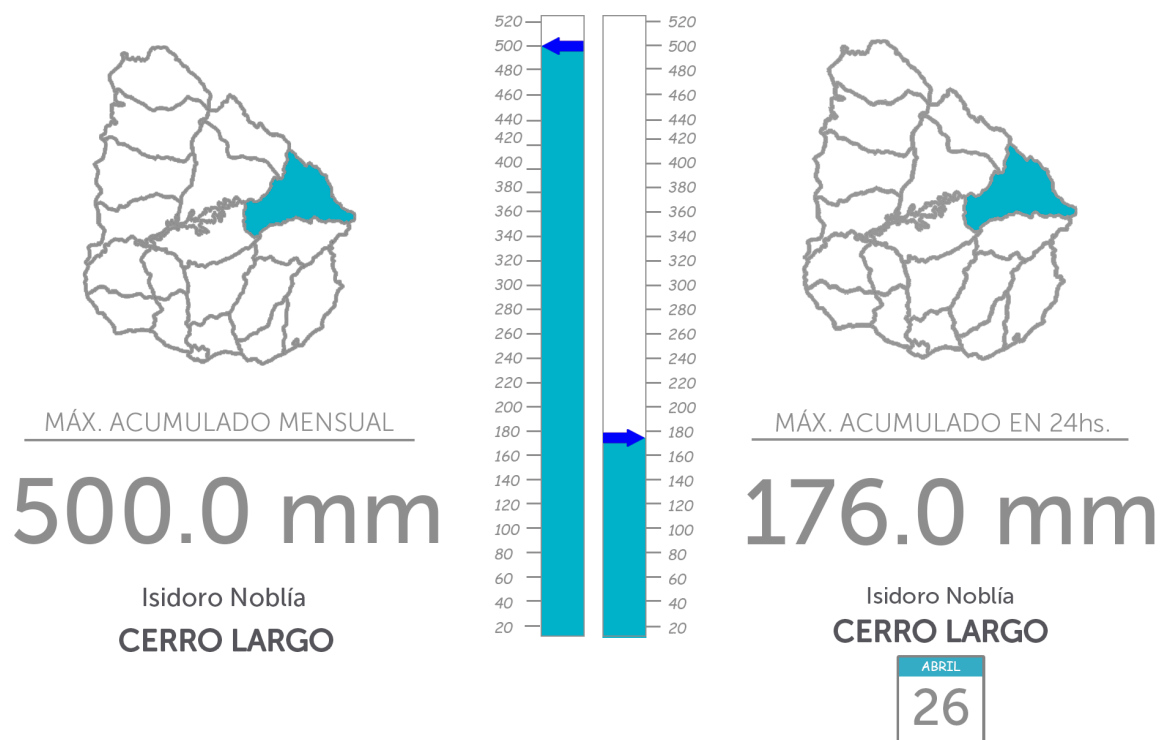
520
500
480
460
440
420
400
380
360
340
320
300
280
260
240
220
200
180
160
140
120
100
80
60
40
20

520
500
480
460
440
420
400
380
360
340
320
300
280
260
240
220
200
180
160
140
120
100
80
60
40
20

MÁX. ACUMULADO MENSUAL

500.0 mm

Isidoro Noblía

CERRO LARGO

MÁX. ACUMULADO EN 24hs.

176.0 mm

Isidoro Noblía

CERRO LARGO

ABRIL

26